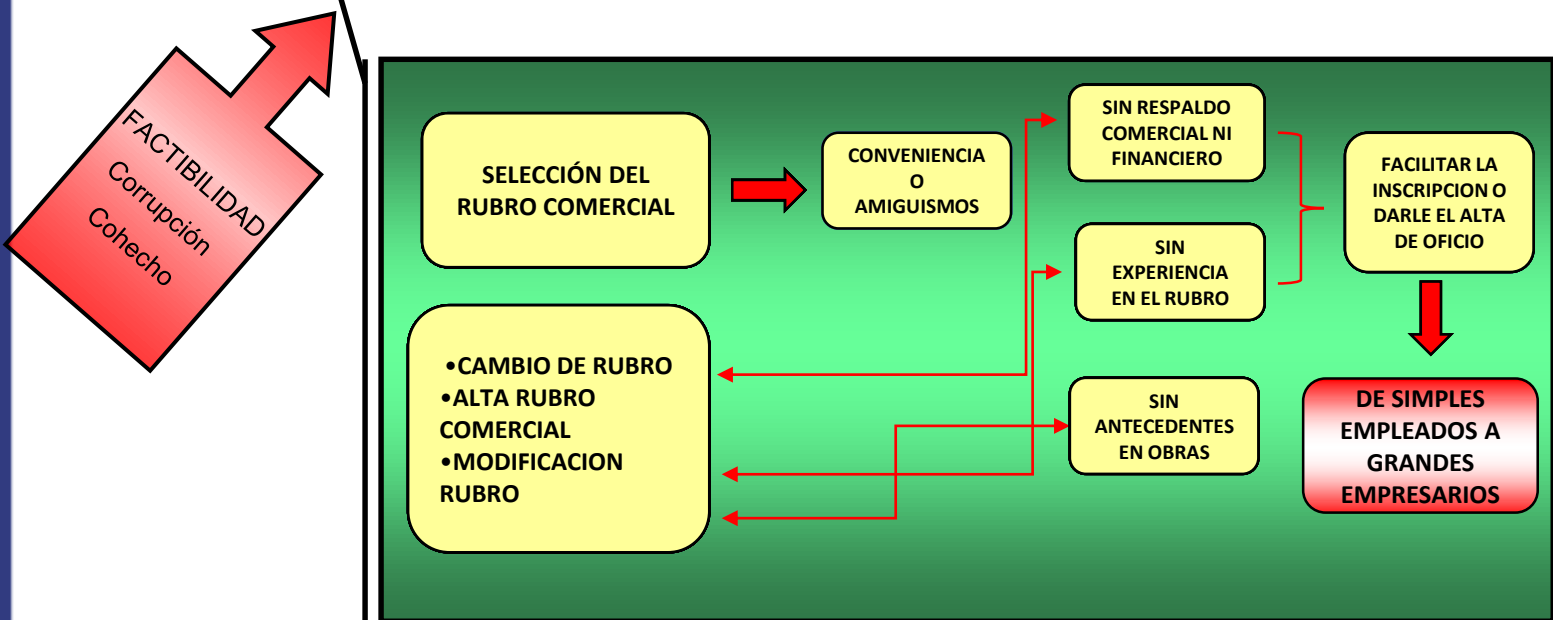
FACTIBILIDAD
Corrupción
Cohecho

SELECCIÓN DEL RUBRO COMERCIAL

CONVENIENCIA O AMIGUISMOS

SIN RESPALDO COMERCIAL NI FINANCIERO

SIN EXPERIENCIA EN EL RUBRO

FACILITAR LA INSCRIPCION O DARLE EL ALTA DE OFICIO

•CAMBIO DE RUBRO
•ALTA RUBRO COMERCIAL
•MODIFICACION RUBRO

SIN ANTECEDENTES EN OBRAS

DE SIMPLES EMPLEADOS A GRANDES EMPRESARIOS